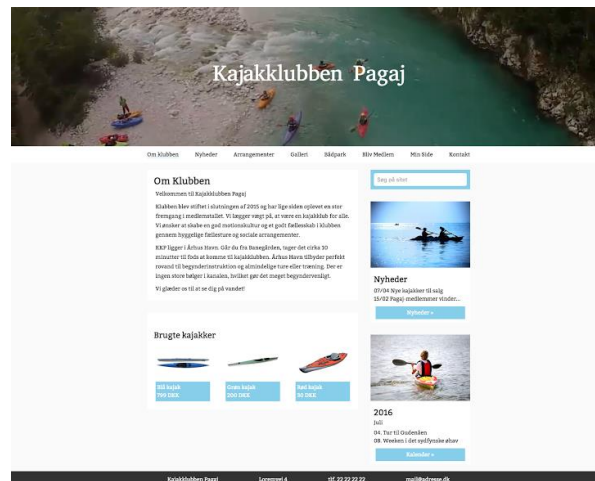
Kajakklubben Pagaj

Om klubben Nyheder Arrangementer Galleri Bådpark Bliv Medlem Min Side Kontakt

Om Klubben

Velkommen til Kajakklubben Pagaj

Klubben blev stiftet i slutningen af 2015 og har lige siden oplevet en stor fremgang i medlemstallet. Vi lægger vægt på, at være en kajakklub for alle. Vi ønsker at skabe en god motionskultur og et godt fællesskab i klubben gennem hyggelige fællesture og sociale arrangementer.

KKP ligger i Århus Havn. Går du fra Banegården, tager det cirka 10 minutter til fods at komme til kajakklubben. Århus Havn tilbyder perfekt rovand til begynderinstruktion og almindelige ture eller træning. Der er ingen store bølger i kanalen, hvilket gør det meget begyndervenligt.

Vi glæder os til at se dig på vandet!

Søg på sitet

Nyheder

07/04 Nye kajakker til salg
15/02 Pagaj-medlemmer vinder...

Nyheder »

Brugte kajakker

Blå kajak
700 DKK

Grøn kajak
200 DKK

Rød kajak
50 DKK

2016

Juli

04. Tur til Gudenåen
08. Weekend i det sydfynske øhav

Kalender »

Kajakklubben Pagaj Lovsevej 4 tlf. 22 22 22 22 mail@adresse.dk